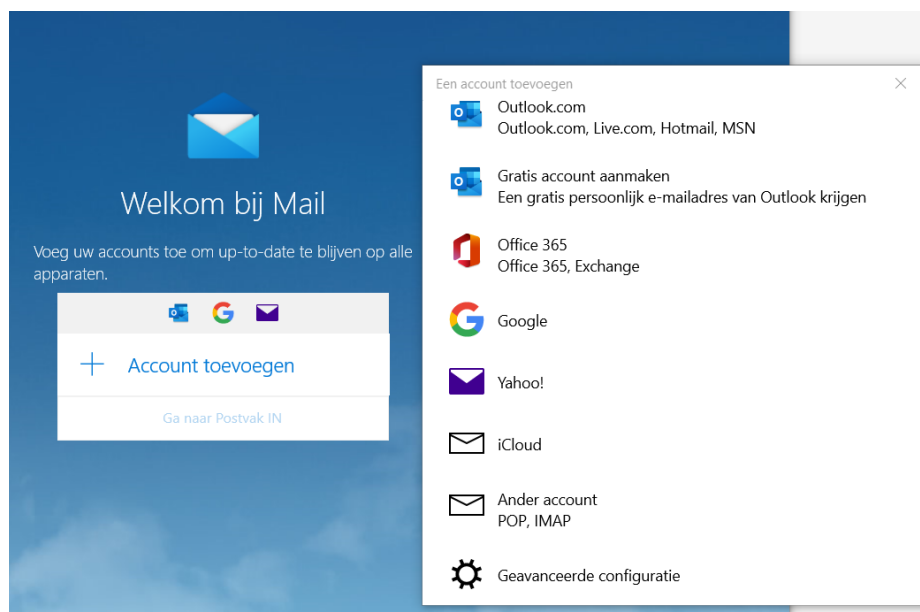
Welkom bij Mail

Voeg uw accounts toe om up-to-date te blijven op alle apparaten.

+ Account toevoegen

Ga naar Postvak IN

Een account toevoegen

Outlook.com
Outlook.com, Live.com, Hotmail, MSN

Gratis account aanmaken
Een gratis persoonlijk e-mailadres van Outlook krijgen

Office 365
Office 365, Exchange

Google

Yahoo!

iCloud

Ander account
POP, IMAP

Geavanceerde configuratie